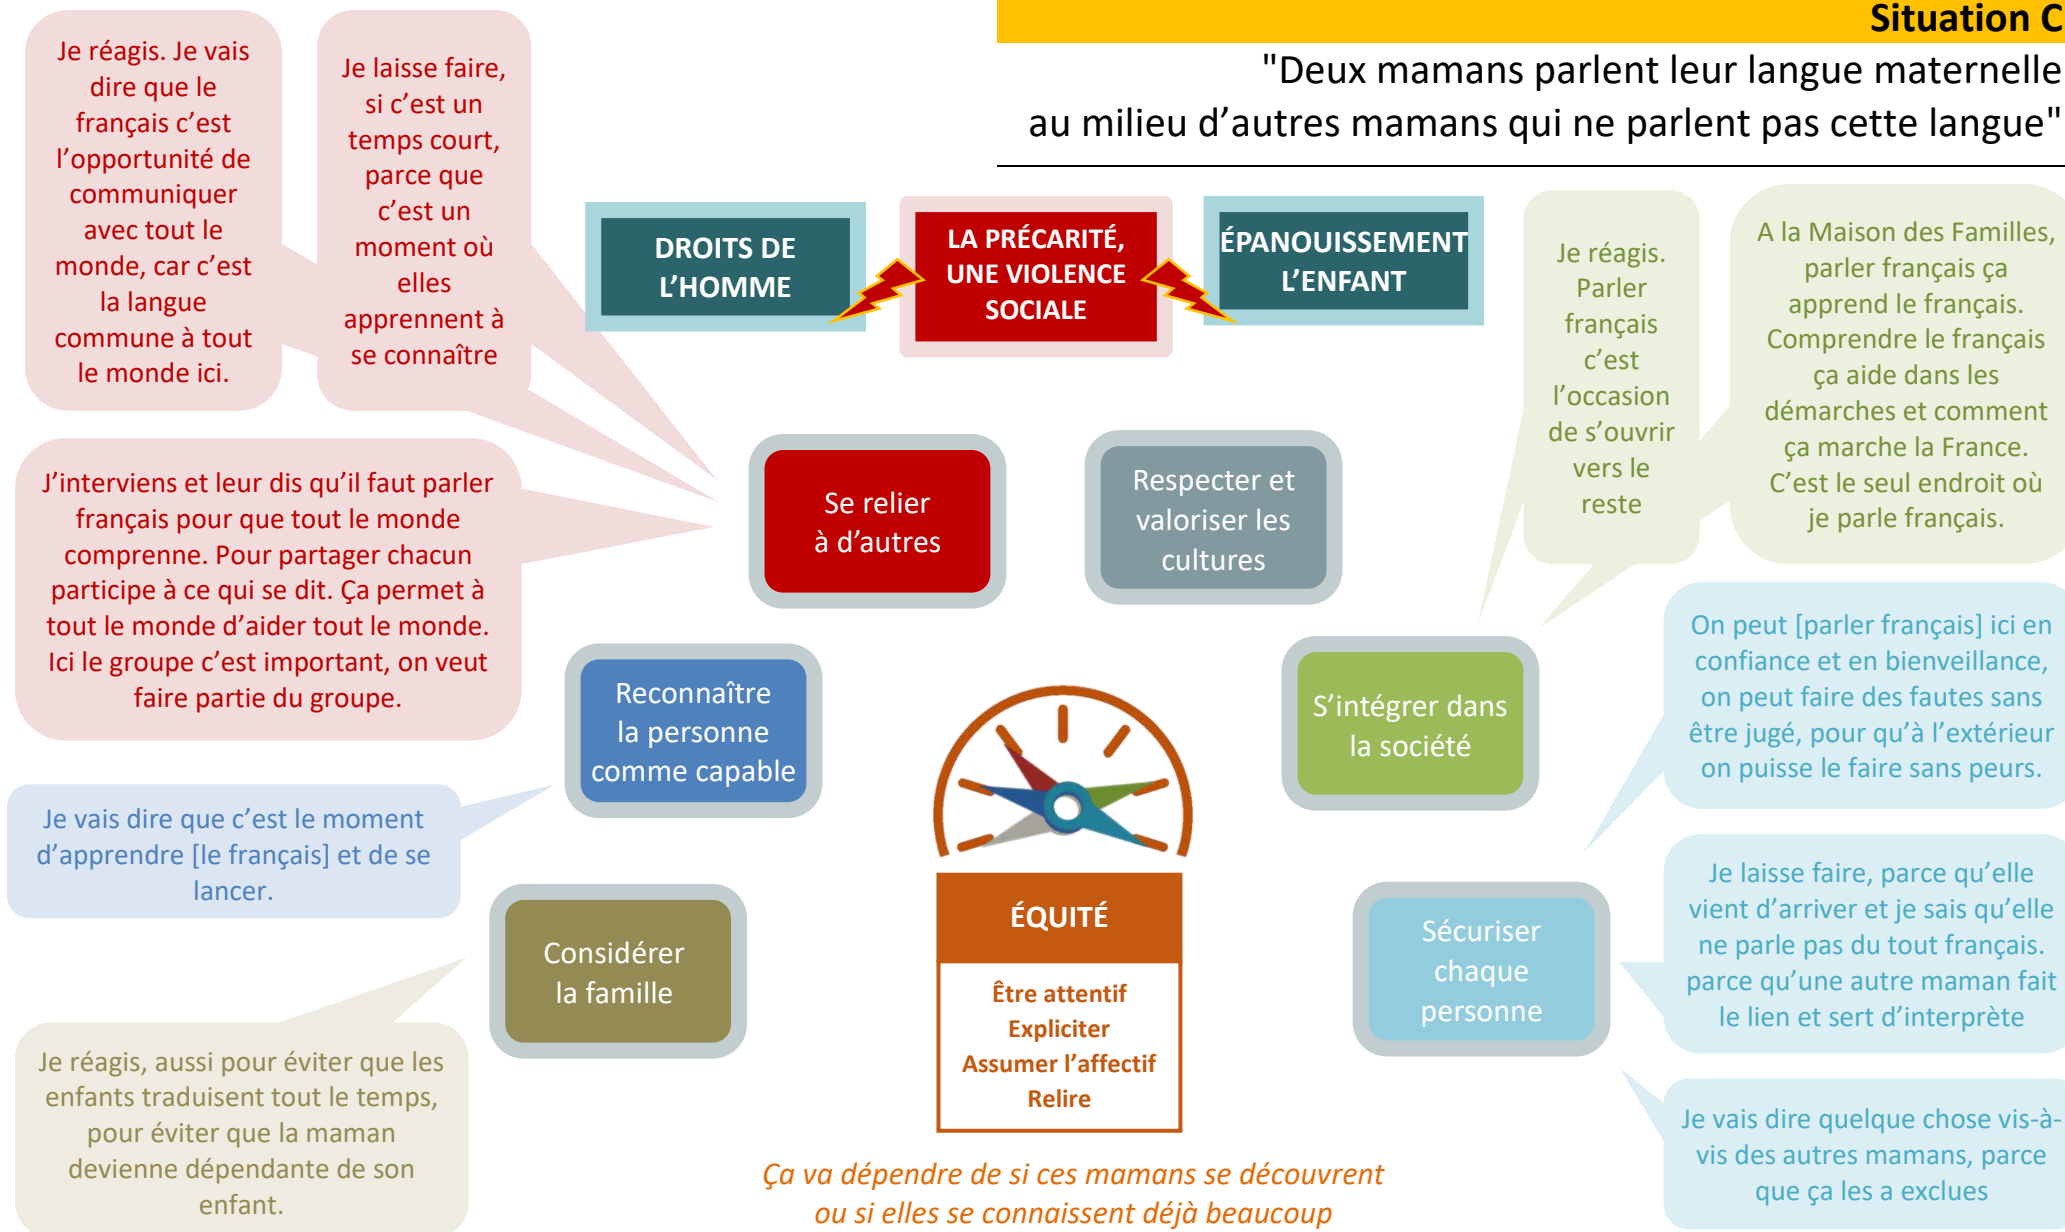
Situation C

"Deux mamans parlent leur langue maternelle au milieu d'autres mamans qui ne parlent pas cette langue"

Je réagis. Je vais dire que le français c'est l'opportunité de communiquer avec tout le monde, car c'est la langue commune à tout le monde ici.

Je laisse faire, si c'est un temps court, parce que c'est un moment où elles apprennent à se connaître

DROITS DE L'HOMME

LA PRÉCARITÉ, UNE VIOLENCE SOCIALE

ÉPANOUISSEMENT L'ENFANT

Je réagis. Parler français c'est l'occasion de s'ouvrir vers le reste

A la Maison des Familles, parler français ça apprend le français. Comprendre le français ça aide dans les démarches et comment ça marche la France. C'est le seul endroit où je parle français.

J'interviens et leur dis qu'il faut parler français pour que tout le monde comprenne. Pour partager chacun participe à ce qui se dit. Ça permet à tout le monde d'aider tout le monde. Ici le groupe c'est important, on veut faire partie du groupe.

Se relier à d'autres

Respecter et valoriser les cultures

Reconnaître la personne comme capable

S'intégrer dans la société

On peut [parler français] ici en confiance et en bienveillance, on peut faire des fautes sans être jugé, pour qu'à l'extérieur on puisse le faire sans peurs.

Je vais dire que c'est le moment d'apprendre [le français] et de se lancer.

Considérer la famille

ÉQUITÉ

Être attentif
Expliciter
Assumer l'affectif
Relire

Sécuriser chaque personne

Je laisse faire, parce qu'elle vient d'arriver et je sais qu'elle ne parle pas du tout français. parce qu'une autre maman fait le lien et sert d'interprète

Je réagis, aussi pour éviter que les enfants traduisent tout le temps, pour éviter que la maman devienne dépendante de son enfant.

Je vais dire quelque chose vis-à-vis des autres mamans, parce que ça les a exclues

Ça va dépendre de si ces mamans se découvrent ou si elles se connaissent déjà beaucoup